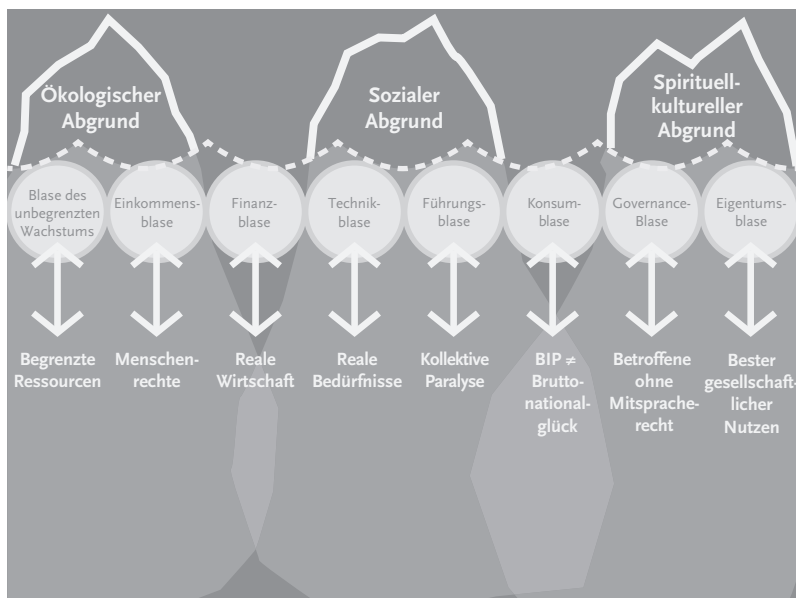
Ökologischer Abgrund

Sozialer Abgrund

Spirituell-kultureller Abgrund

Blase des unbegrenzten Wachstums

Einkommensblase

Finanzblase

Technikblase

Führungsblase

Konsumblase

Governance-Blase

Eigentumsblase

Begrenzte Ressourcen

Menschenrechte

Reale Wirtschaft

Reale Bedürfnisse

Kollektive Paralyse

BIP $\neq$ Bruttonationalglück

Betroffene ohne Mitspracherecht

Bester gesellschaftlicher Nutzen